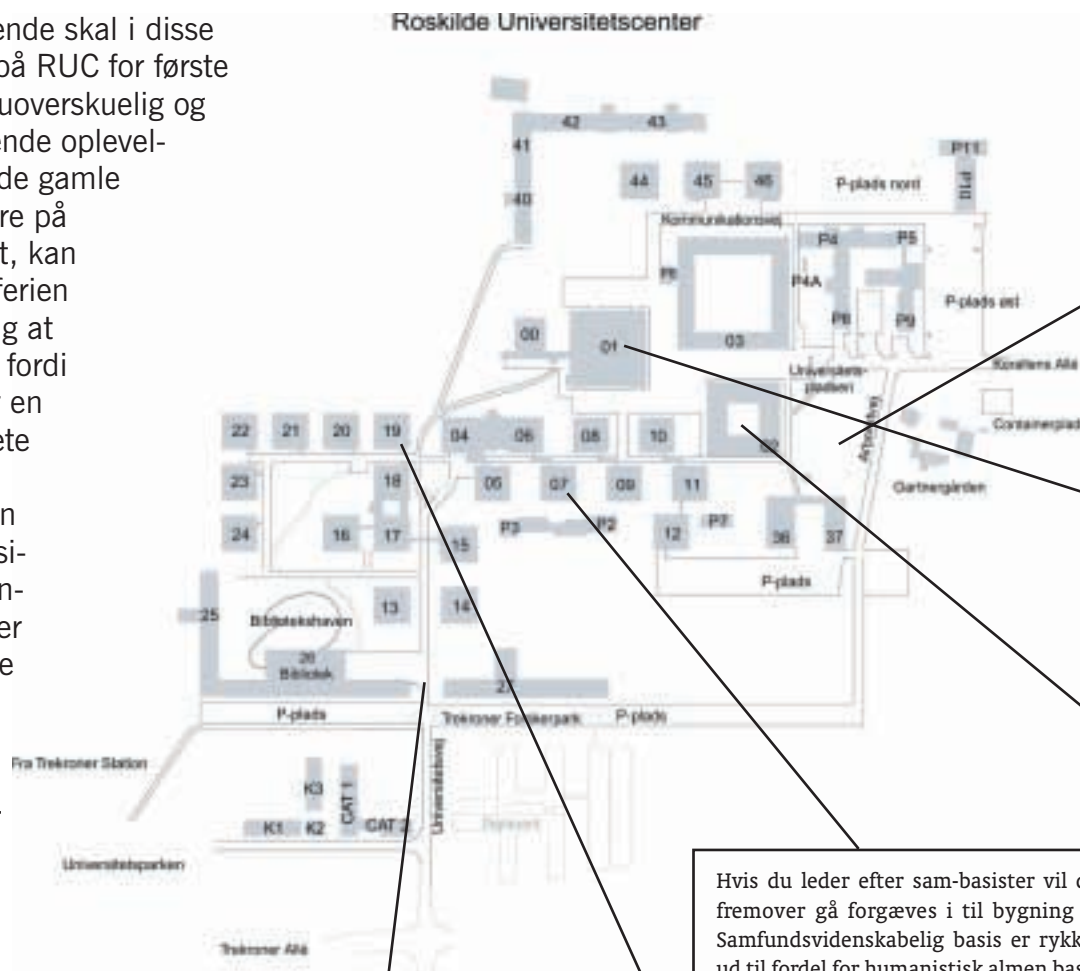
ende skal i disse på RUC for første uoverskuelig og ende oplevelde gamle re på t, kan ferien g at fordi r en ete

n si- n- er e

Roskilde Universitetscenter

42 43
41
40
44 45 46
P11
P10
P-plads nord
Kommunikationsvej
P6
P4 P5
P4A
P8 P9
P-plads øst
00
01
03
Universitetspladsen
Korallens Allé
Containerplads
02
Andelsvej
Gartnergården
22 21 20 19
04 06 08 10
23
18
05 07 09 11
24
16 17 15
P3 P2 P7
12 36 37
P-plads
25
Bibliotekshaven
13 14
26 Bibliotek
27
P-plads
Trekroner Forskerpark
P-plads
Fra Trekroner Station
K3
CAT 1
K1 K2 CAT 2
Universitetsvej
Universitetsparken
Trekroner Allé

Hvis du leder efter sam-basister vil d fremover gå forgæves i til bygning Samfundsvidenskabelig basis er rykk ud til fordel for humanistisk almen bas